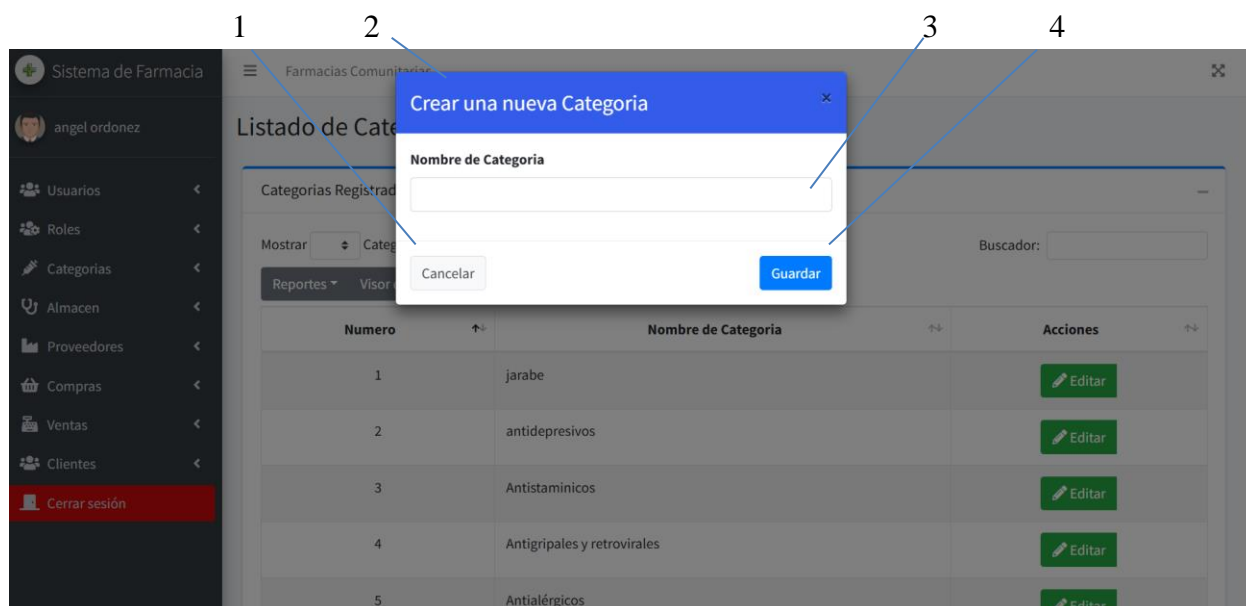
1 2 3 4

Sistema de Farmacia

angel ordonez

Usuarios
Roles
Categorias
Almacen
Proveedores
Compras
Ventas
Clientes
Cerrar sesión

Farmacias Comunitarias

Listado de Cate

Categorias Registrad

Mostrar Categ

Reportes Visor

Buscador:

Crear una nueva Categoria ×

Nombre de Categoria

Cancelar Guardar

| Numero | Nombre de Categoria | Acciones |
|---|---|---|
| 1 | jarabe | Editar |
| 2 | antidepresivos | Editar |
| 3 | Antistaminicos | Editar |
| 4 | Antigripales y retrovirales | Editar |
| 5 | Antialérgicos | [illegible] |